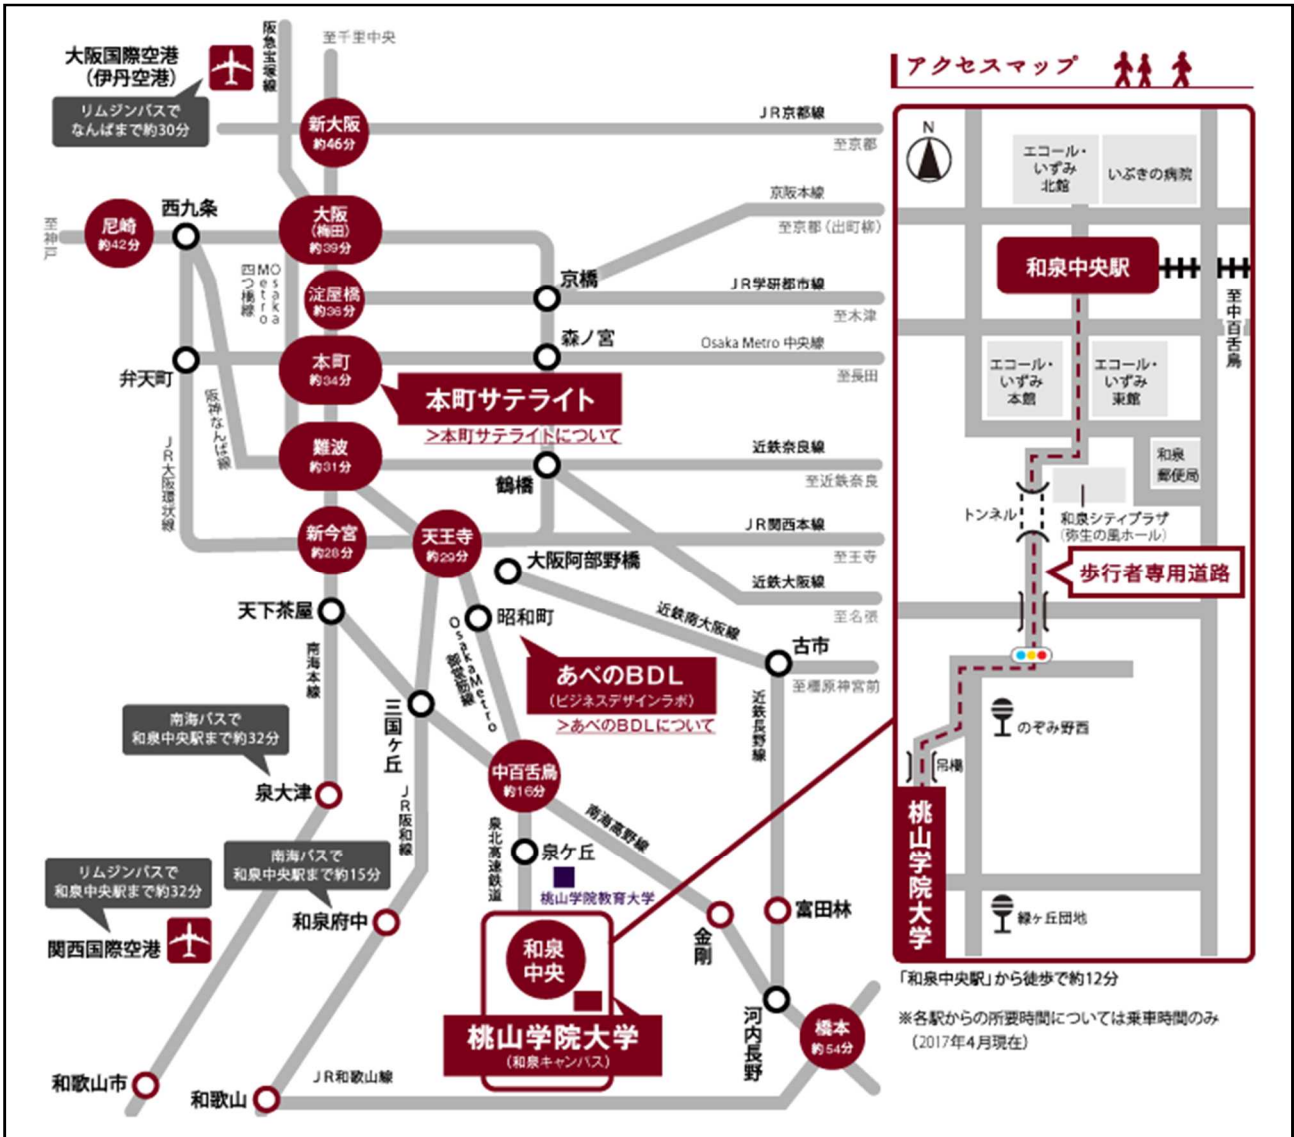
大阪国際空港（伊丹空港）

リムジンバスでなんばまで約30分

阪急宝塚線

至千里中央

新大阪 約46分

JR京都線

至京都

京阪本線

至京都（出町柳）

尼崎 約42分

西九条

至神戸

大阪（梅田）約39分

Osaka Metro 四つ橋線

淀屋橋 約36分

京橋

JR学研都市線

至木津

森ノ宮

Osaka Metro 中央線

至長田

弁天町

本町 約34分

本町サテライト

>本町サテライトについて

阪神なんば線

JR大阪環状線

難波 約31分

近鉄奈良線

鶴橋

至近鉄奈良

JR関西本線

至王寺

新今宮 約28分

天王寺 約29分

大阪阿部野橋

近鉄大阪線

至名張

天下茶屋

昭和町

Osaka Metro 御堂筋線

近鉄南大阪線

古市

至橿原神宮前

南海本線

あべのBDL（ビジネスデザインラボ）

>あべのBDLについて

近鉄長野線

南海バスで和泉中央駅まで約32分

三国ヶ丘

泉大津

JR阪和線

中百舌鳥 約16分

南海高野線

泉北高速鉄道

泉ヶ丘

桃山学院教育大学

リムジンバスで和泉中央駅まで約32分

南海バスで和泉中央駅まで約15分

和泉府中

富田林

金剛

関西国際空港

和泉中央

桃山学院大学（和泉キャンパス）

河内長野

橋本 約54分

和歌山市

和歌山

JR和歌山線

アクセスマップ

N

エコール・いずみ北館

いぶきの病院

和泉中央駅

至中百舌鳥

エコール・いずみ本館

エコール・いずみ東館

和泉郵便局

トンネル

和泉シティプラザ（弥生の風ホール）

歩行者専用道路

のぞみ野西

歩道橋

桃山学院大学

緑ケ丘団地

「和泉中央駅」から徒歩で約12分

※各駅からの所要時間については乗車時間のみ（2017年4月現在）